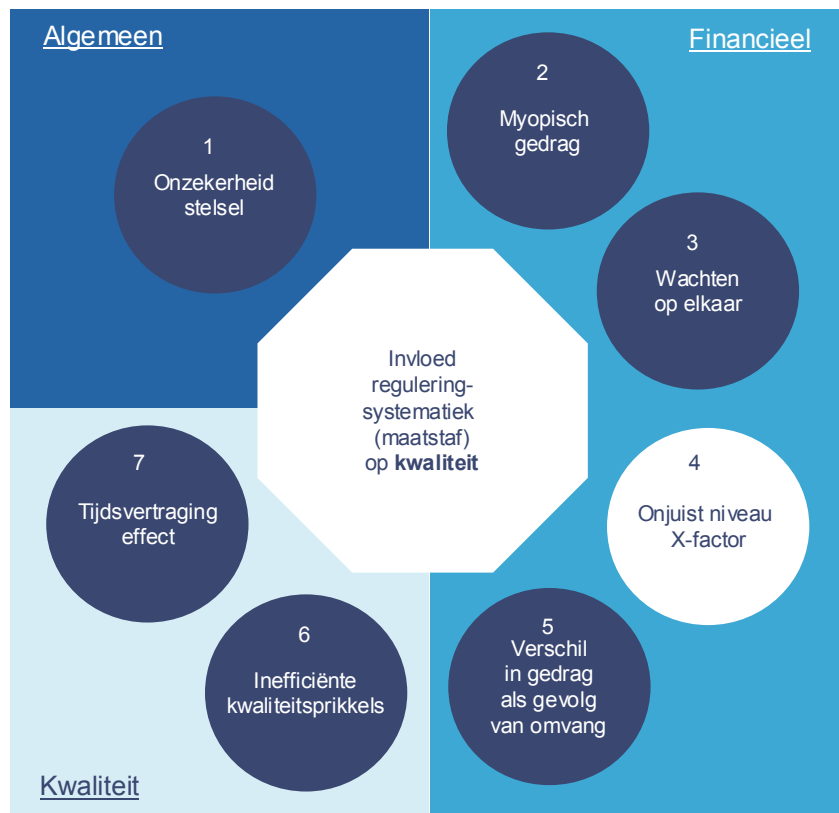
Algemeen

Financieel

1
Onzekerheid stelsel

2
Myopisch gedrag

3
Wachten op elkaar

Invloed regulering-systematiek (maatstaf) op **kwaliteit**

4
Onjuist niveau X-factor

7
Tijdsvertraging effect

6
Inefficiënte kwaliteitsprikkels

5
Verschil in gedrag als gevolg van omvang

Kwaliteit